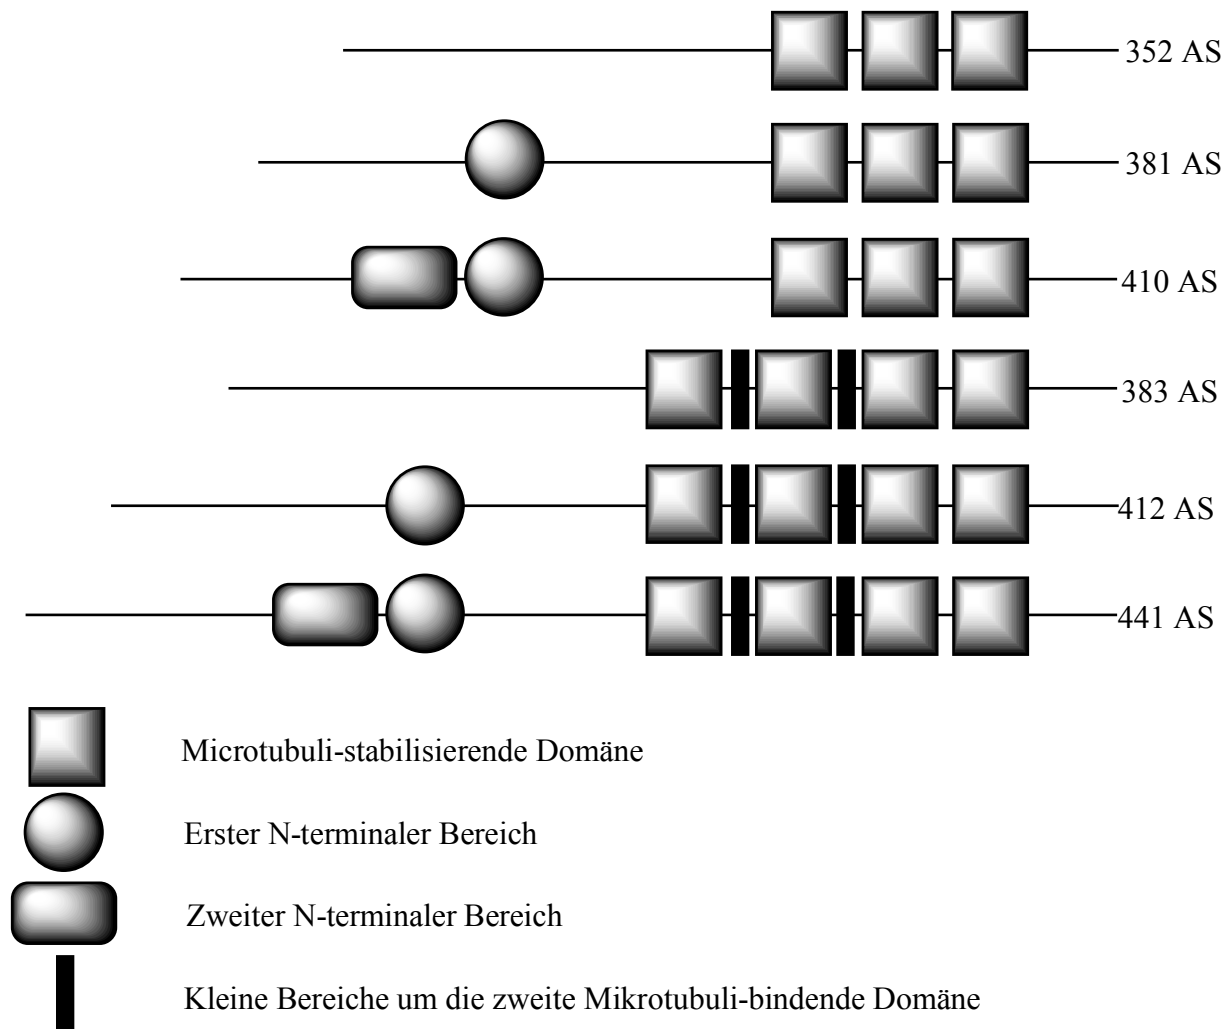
352 AS

381 AS

410 AS

383 AS

412 AS

441 AS

Microtubuli-stabilisierende Domäne

Erster N-terminaler Bereich

Zweiter N-terminaler Bereich

Kleine Bereiche um die zweite Mikrotubuli-bindende Domäne